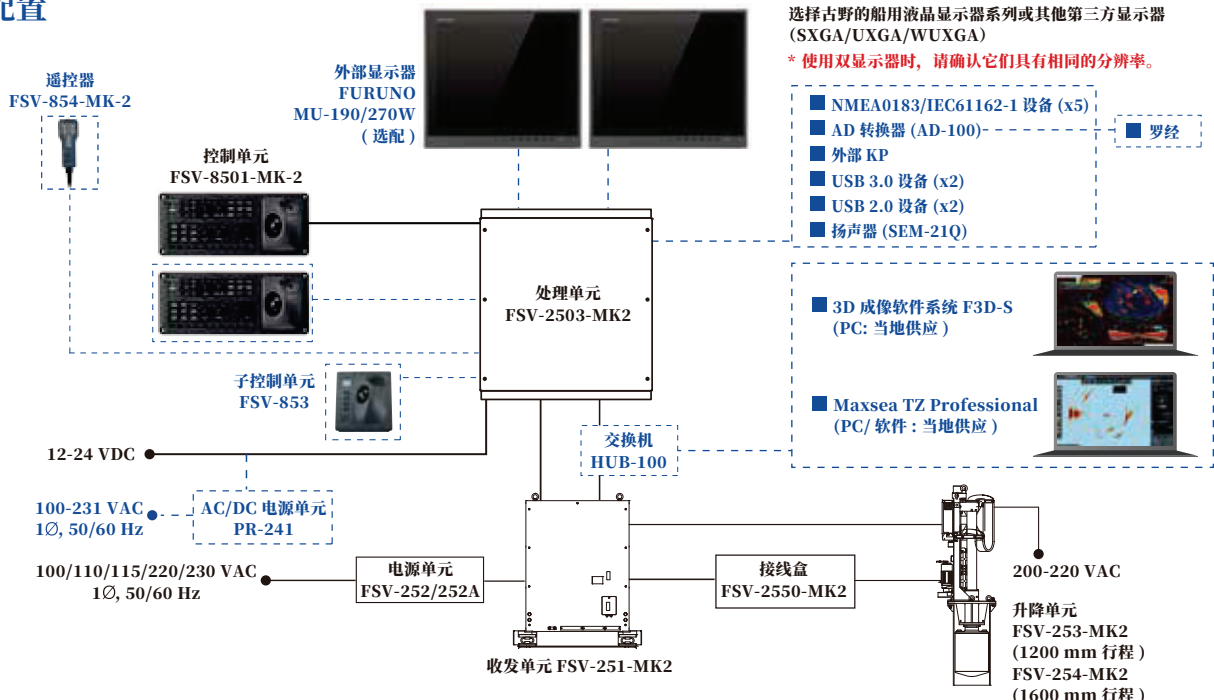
配置

遥控器
FSV-854-MK-2

外部显示器
FURUNO
MU-190/270W
( 选配 )

选择古野的船用液晶显示器系列或其他第三方显示器 (SXGA/UXGA/WUXGA)
* 使用双显示器时，请确认它们具有相同的分辨率。

NMEA0183/IEC61162-1 设备 (x5)
AD 转换器 (AD-100)
外部 KP
USB 3.0 设备 (x2)
USB 2.0 设备 (x2)
扬声器 (SEM-21Q)

罗经

控制单元
FSV-8501-MK-2

处理单元
FSV-2503-MK2

3D 成像软件系统 F3D-S
(PC: 当地供应 )

Maxsea TZ Professional
(PC/ 软件 : 当地供应 )

子控制单元
FSV-853

12-24 VDC

交换机
HUB-100

100-231 VAC
1∅, 50/60 Hz

AC/DC 电源单元
PR-241

100/110/115/220/230 VAC
1∅, 50/60 Hz

电源单元
FSV-252/252A

接线盒
FSV-2550-MK2

200-220 VAC

升降单元
FSV-253-MK2
(1200 mm 行程 )
FSV-254-MK2
(1600 mm 行程 )

收发单元 FSV-251-MK2